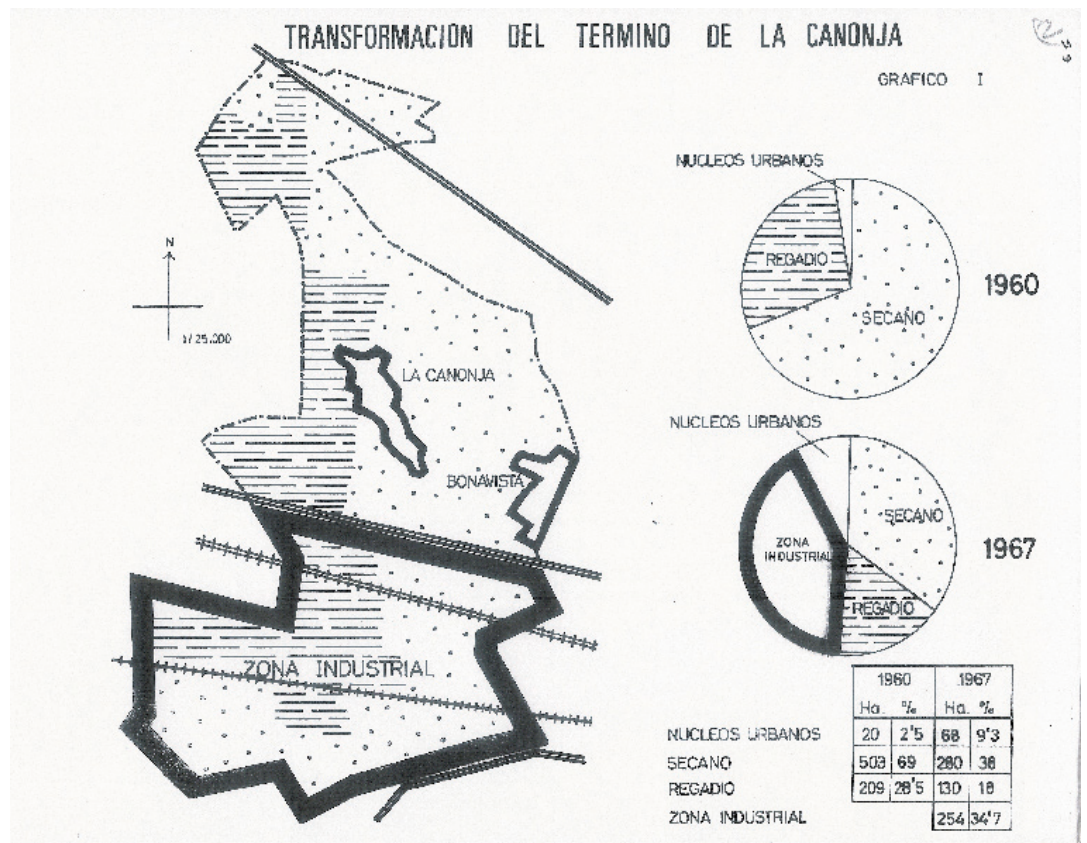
TRANSFORMACION DEL TERMINO DE LA CANONJA

GRAFICO I

N

1/25.000

LA CANONJA

BONAVISTA

ZONA INDUSTRIAL

NUCLEOS URBANOS

REGADIO

SECANO

1960

NUCLEOS URBANOS

ZONA INDUSTRIAL

SECANO

REGADIO

1967

| | 1960 Ha. | 1960 % | 1967 Ha. | 1967 % |
|---|---|---|---|---|
| NUCLEOS URBANOS | 20 | 2'5 | 68 | 9'3 |
| SECANO | 503 | 69 | 280 | 38 |
| REGADIO | 209 | 28'5 | 130 | 18 |
| ZONA INDUSTRIAL | | | 254 | 34'7 |